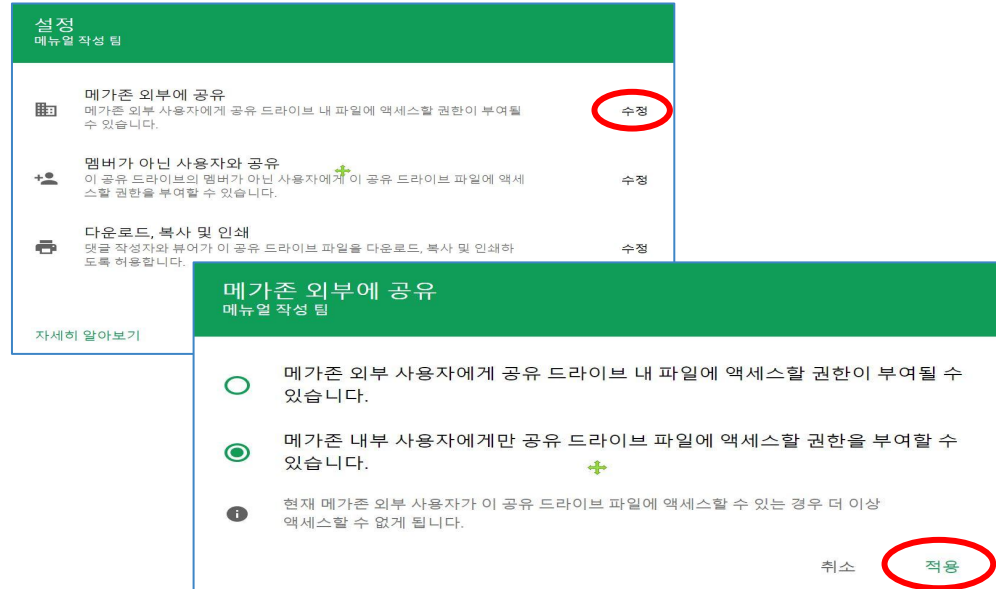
설정
메뉴얼 작성 팀

메가존 외부에 공유
메가존 외부 사용자에게 공유 드라이브 내 파일에 액세스할 권한이 부여될 수 있습니다.
수정

멤버가 아닌 사용자와 공유
이 공유 드라이브의 멤버가 아닌 사용자에게 이 공유 드라이브 파일에 액세스할 권한을 부여할 수 있습니다.
수정

다운로드, 복사 및 인쇄
댓글 작성자와 뷰어가 이 공유 드라이브 파일을 다운로드, 복사 및 인쇄하도록 허용합니다.
수정

자세히 알아보기

메가존 외부에 공유
메뉴얼 작성 팀

메가존 외부 사용자에게 공유 드라이브 내 파일에 액세스할 권한이 부여될 수 있습니다.

메가존 내부 사용자에게만 공유 드라이브 파일에 액세스할 권한을 부여할 수 있습니다.

현재 메가존 외부 사용자가 이 공유 드라이브 파일에 액세스할 수 있는 경우 더 이상 액세스할 수 없게 됩니다.

취소 적용